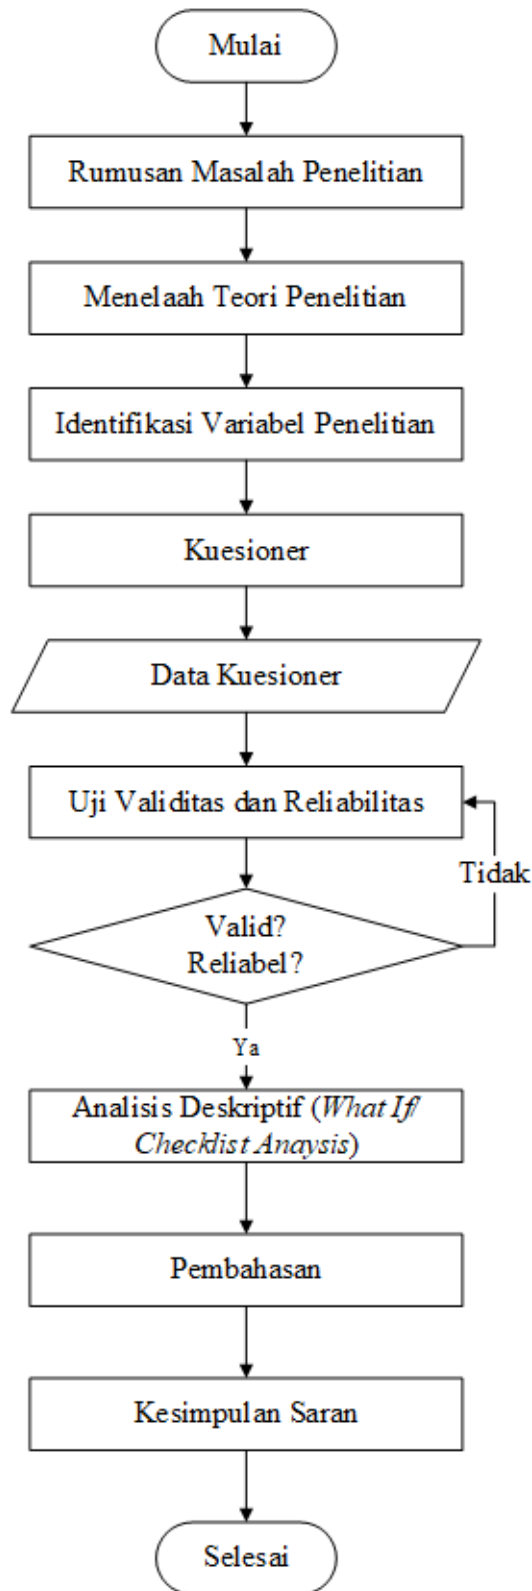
Mulai

Rumusan Masalah Penelitian

Menelaah Teori Penelitian

Identifikasi Variabel Penelitian

Kuesioner

Data Kuesioner

Uji Validitas dan Reliabilitas

Tidak

Valid?
Reliabel?

Ya

Analisis Deskriptif (*What If/ Checklist Anaysis*)

Pembahasan

Kesimpulan Saran

Selesai